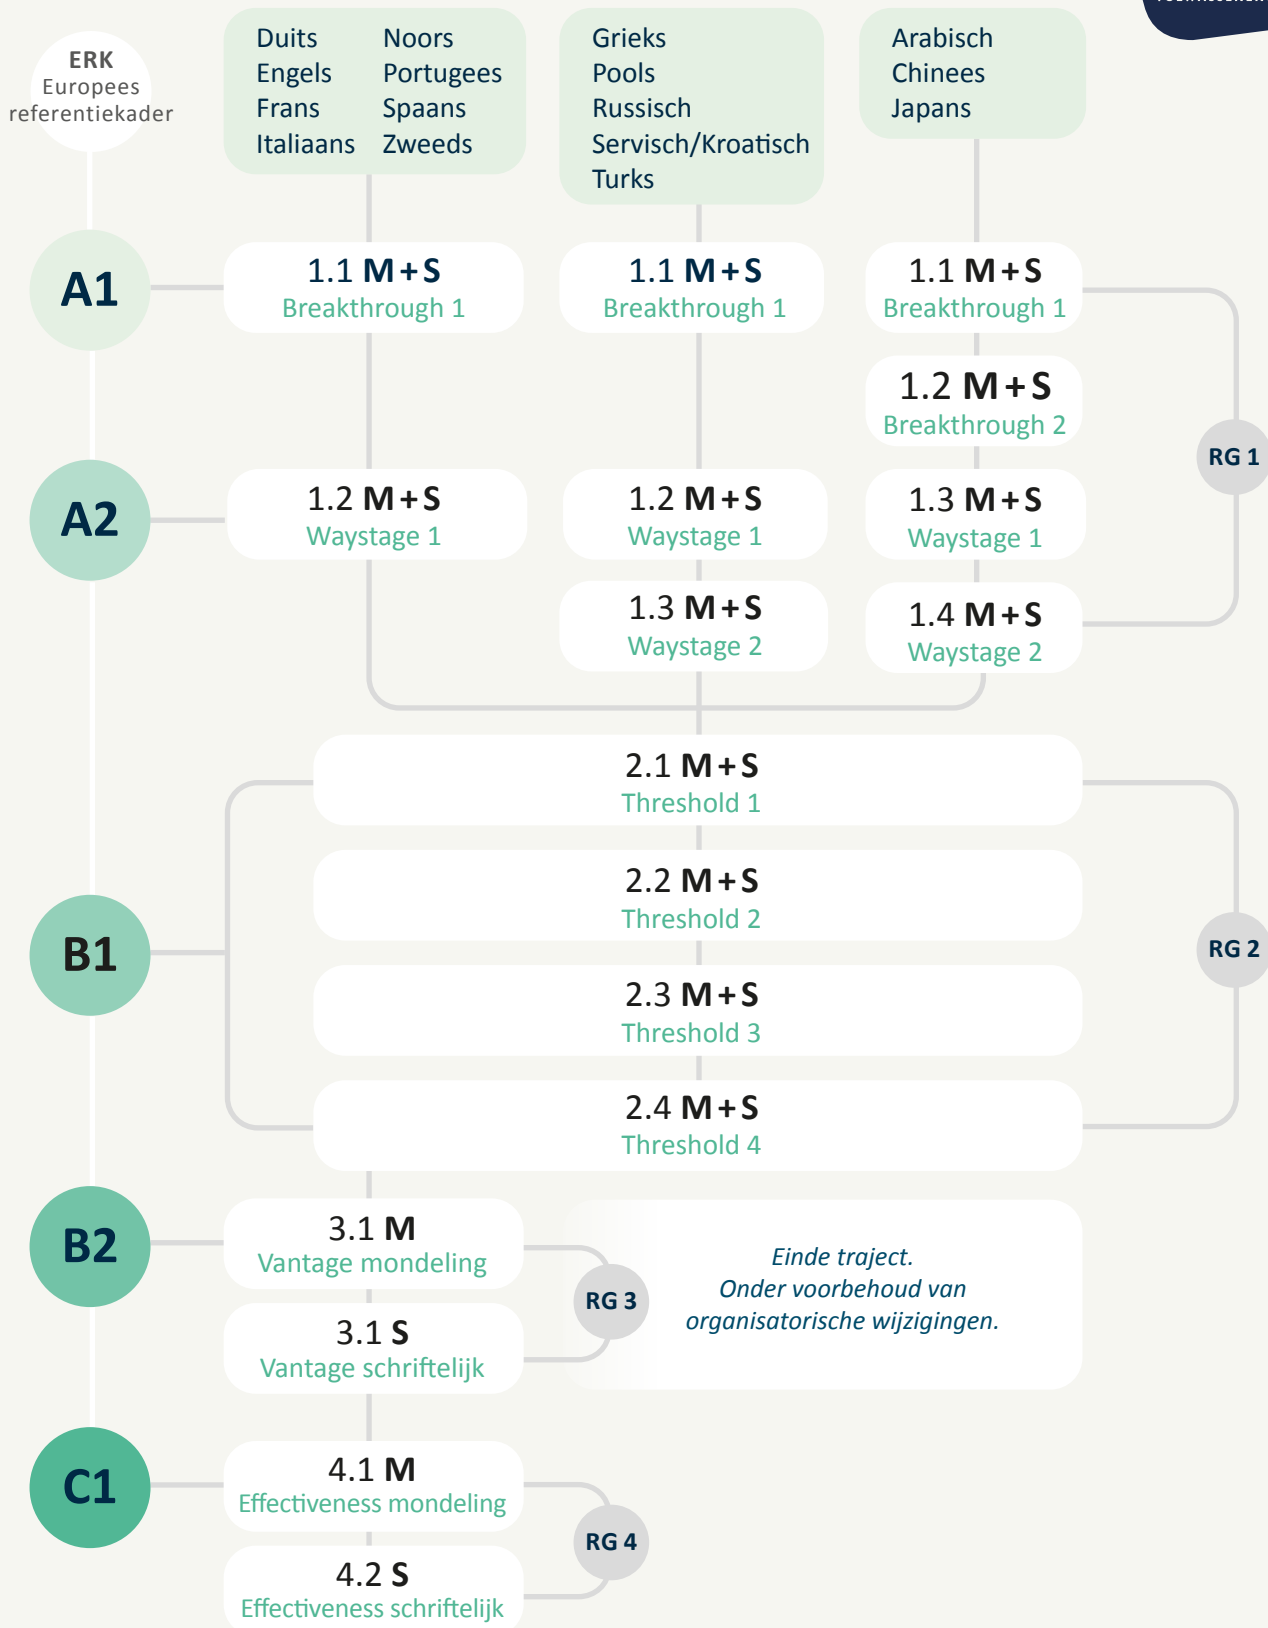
ERK
Europees
referentiekader

Duits
Engels
Frans
Italiaans

Noors
Portugees
Spaans
Zweeds

Grieks
Pools
Russisch
Servisch/Kroatisch
Turks

Arabisch
Chinees
Japans

A1

1.1 M+S
Breakthrough 1

1.1 M+S
Breakthrough 1

1.1 M+S
Breakthrough 1

1.2 M+S
Breakthrough 2

RG 1

A2

1.2 M+S
Waystage 1

1.2 M+S
Waystage 1

1.3 M+S
Waystage 1

1.3 M+S
Waystage 2

1.4 M+S
Waystage 2

2.1 M+S
Threshold 1

2.2 M+S
Threshold 2

B1

RG 2

2.3 M+S
Threshold 3

2.4 M+S
Threshold 4

B2

3.1 M
Vantage mondeling

RG 3

Einde traject.
Onder voorbehoud van organisatorische wijzigingen.

3.1 S
Vantage schriftelijk

C1

4.1 M
Effectiveness mondeling

RG 4

4.2 S
Effectiveness schriftelijk